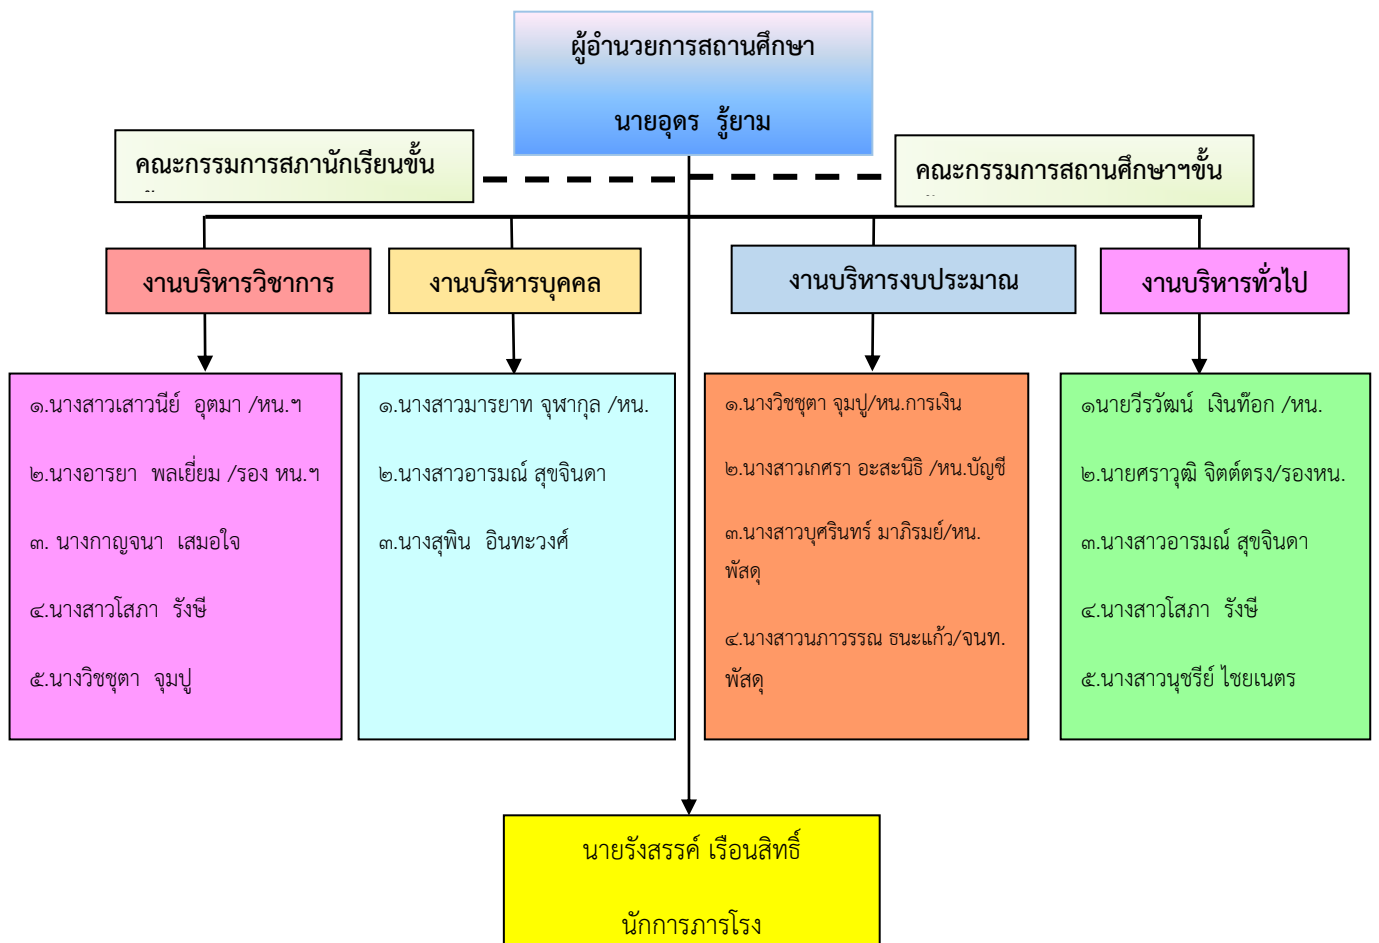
ผู้อำนวยการสถานศึกษา

นายอุดร รู้ยาม

คณะกรรมการสภานักเรียนขั้น

คณะกรรมการสถานศึกษาฯขั้น

งานบริหารวิชาการ

๑.นางสาวเสาวนีย์ อุตมา /หน.ฯ

๒.นางอารยา พลเยี่ยม /รอง หน.ฯ

๓. นางกาญจนา เสมอใจ

๔.นางสาวโสภา รังษี

๕.นางวิชชุตา จุมปู

งานบริหารบุคคล

๑.นางสาวมารยาท จุฑากุล /หน.

๒.นางสาวอารมณ์ สุขจินดา

๓.นางสุพิน อินทะวงศ์

งานบริหารงบประมาณ

๑.นางวิชชุตา จุมปู/หน.การเงิน

๒.นางสาวเกศรา อะสะนิธิ /หน.บัญชี

๓.นางสาวบุศรินทร์ มาภิรมย์/หน.พัสดุ

๔.นางสาวนภาวรรณ ธนะแก้ว/จนท.พัสดุ

งานบริหารทั่วไป

๑นายวีรวัฒน์ เงินท๊อก /หน.

๒.นายศราวุฒิ จิตต์ตรง/รองหน.

๓.นางสาวอารมณ์ สุขจินดา

๔.นางสาวโสภา รังษี

๕.นางสาวนุชรีย์ ไชยเนตร

นายรังสรรค์ เรือนสิทธิ์

นักการภารโรง